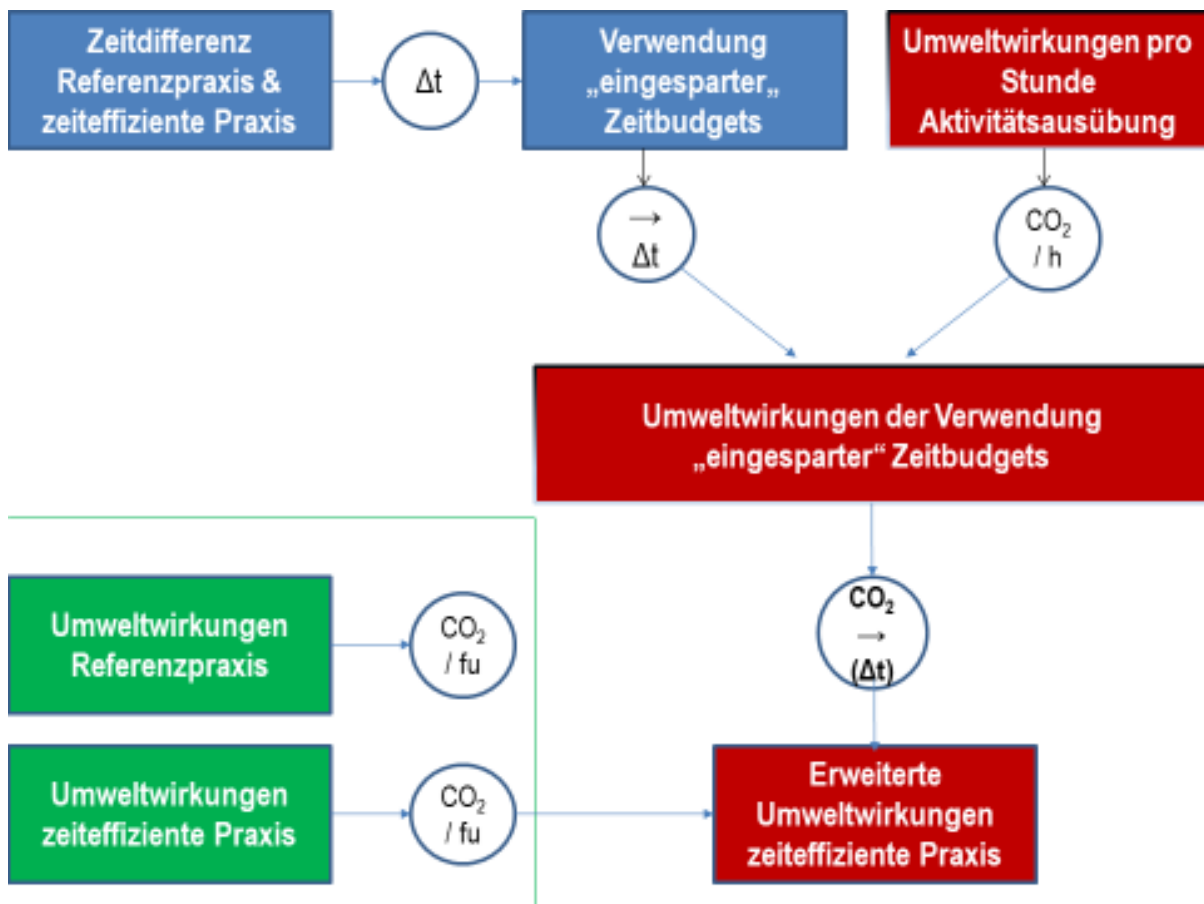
Zeitdifferenz Referenzpraxis & zeiteffiziente Praxis

$\Delta t$

Verwendung „eingesparter„ Zeitbudgets

Umweltwirkungen pro Stunde Aktivitätsausübung

$\overrightarrow{\Delta t}$

$CO_2$ / h

Umweltwirkungen der Verwendung „eingesparter“ Zeitbudgets

$CO_2$ $\rightarrow$ $(\Delta t)$

Umweltwirkungen Referenzpraxis

$CO_2$ / fu

Umweltwirkungen zeiteffiziente Praxis

$CO_2$ / fu

Erweiterte Umweltwirkungen zeiteffiziente Praxis